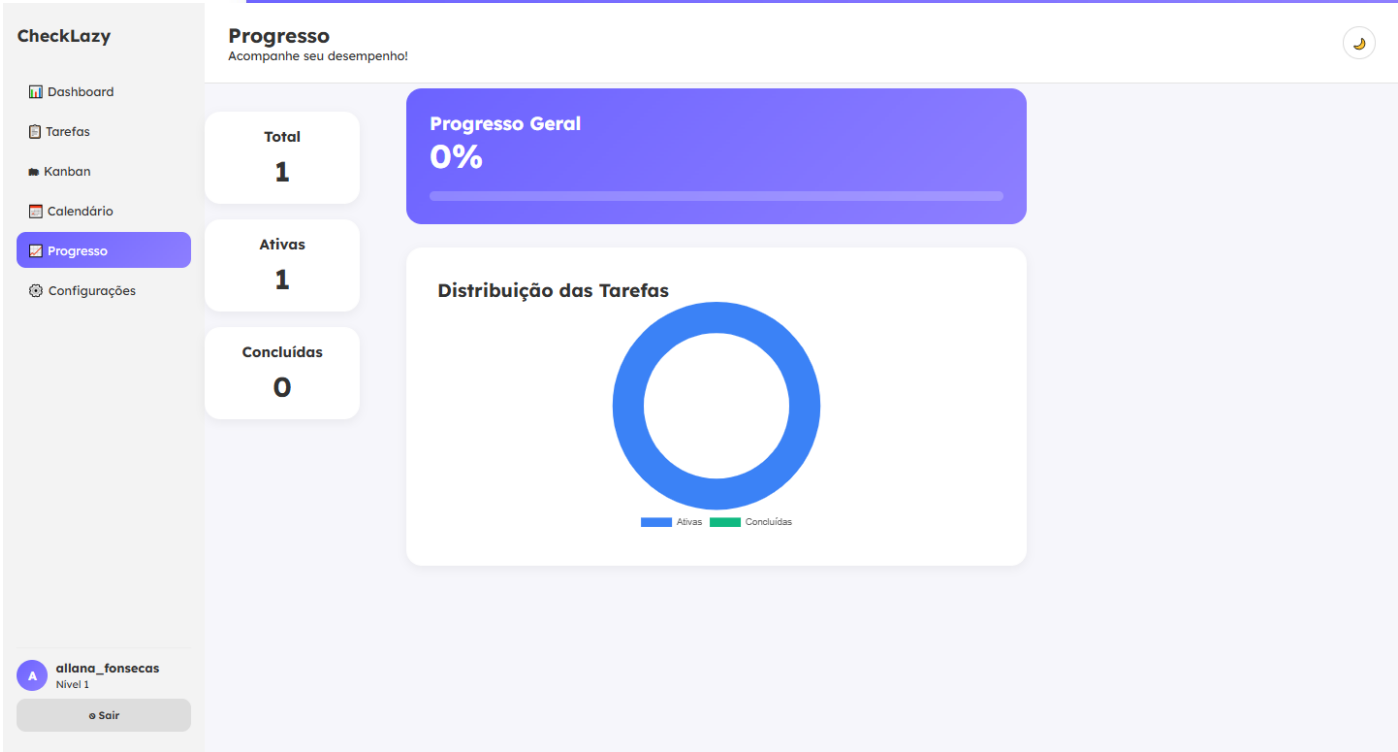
CheckLazy

Dashboard
Tarefas
Kanban
Calendário
Progresso
Configurações

Progresso
Acompanhe seu desempenho!

Total
1

Ativas
1

Concluídas
0

Progresso Geral
0%

Distribuição das Tarefas

Ativas Concluídas

A
allana_fonsecas
Nível 1

Sair